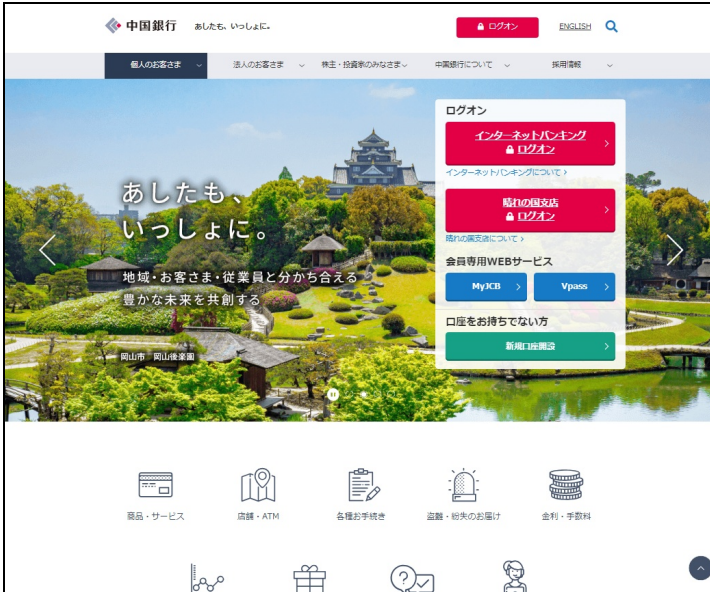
中国銀行 あしたも、いっしょに。

ログオン

ENGLISH

個人のお客さま

法人のお客さま

株主・投資家のみなさま

中国銀行について

採用情報

あしたも、いっしょに。

地域・お客さま・従業員と分かち合える豊かな未来を共創する

岡山市 岡山後楽園

ログオン

インターネットバンキング ログオン

インターネットバンキングについて

晴れの国支店 ログオン

晴れの国支店について

会員専用WEBサービス

MyJCB

Vpass

口座をお持ちでない方

新規口座開設

商品・サービス

店舗・ATM

各種お手続き

盗難・紛失のお届け

金利・手数料